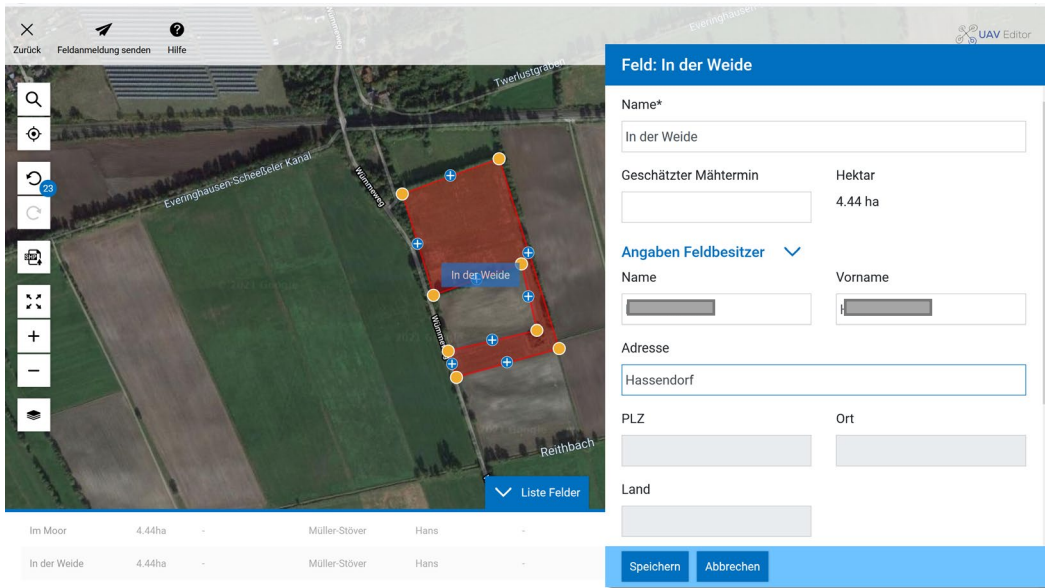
Zurück Feldanmeldung senden Hilfe

UAV Editor

Everinghausen

Twerlustgraben

Everinghausen-Scheeßeler Kanal

Wümmeweg

23

In der Weide

Wümmeweg

Reithbach

Liste Felder

| Im Moor | 4.44ha | - | Müller-Stöver | Hans | - |
|---|---|---|---|---|---|
| In der Weide | 4.44ha | - | Müller-Stöver | Hans | - |

Feld: In der Weide

Name*

In der Weide

Geschätzter Mähtermin

Hektar

4.44 ha

Angaben Feldbesitzer

Name

Vorname

Adresse

Hassendorf

PLZ

Ort

Land

Speichern Abbrechen